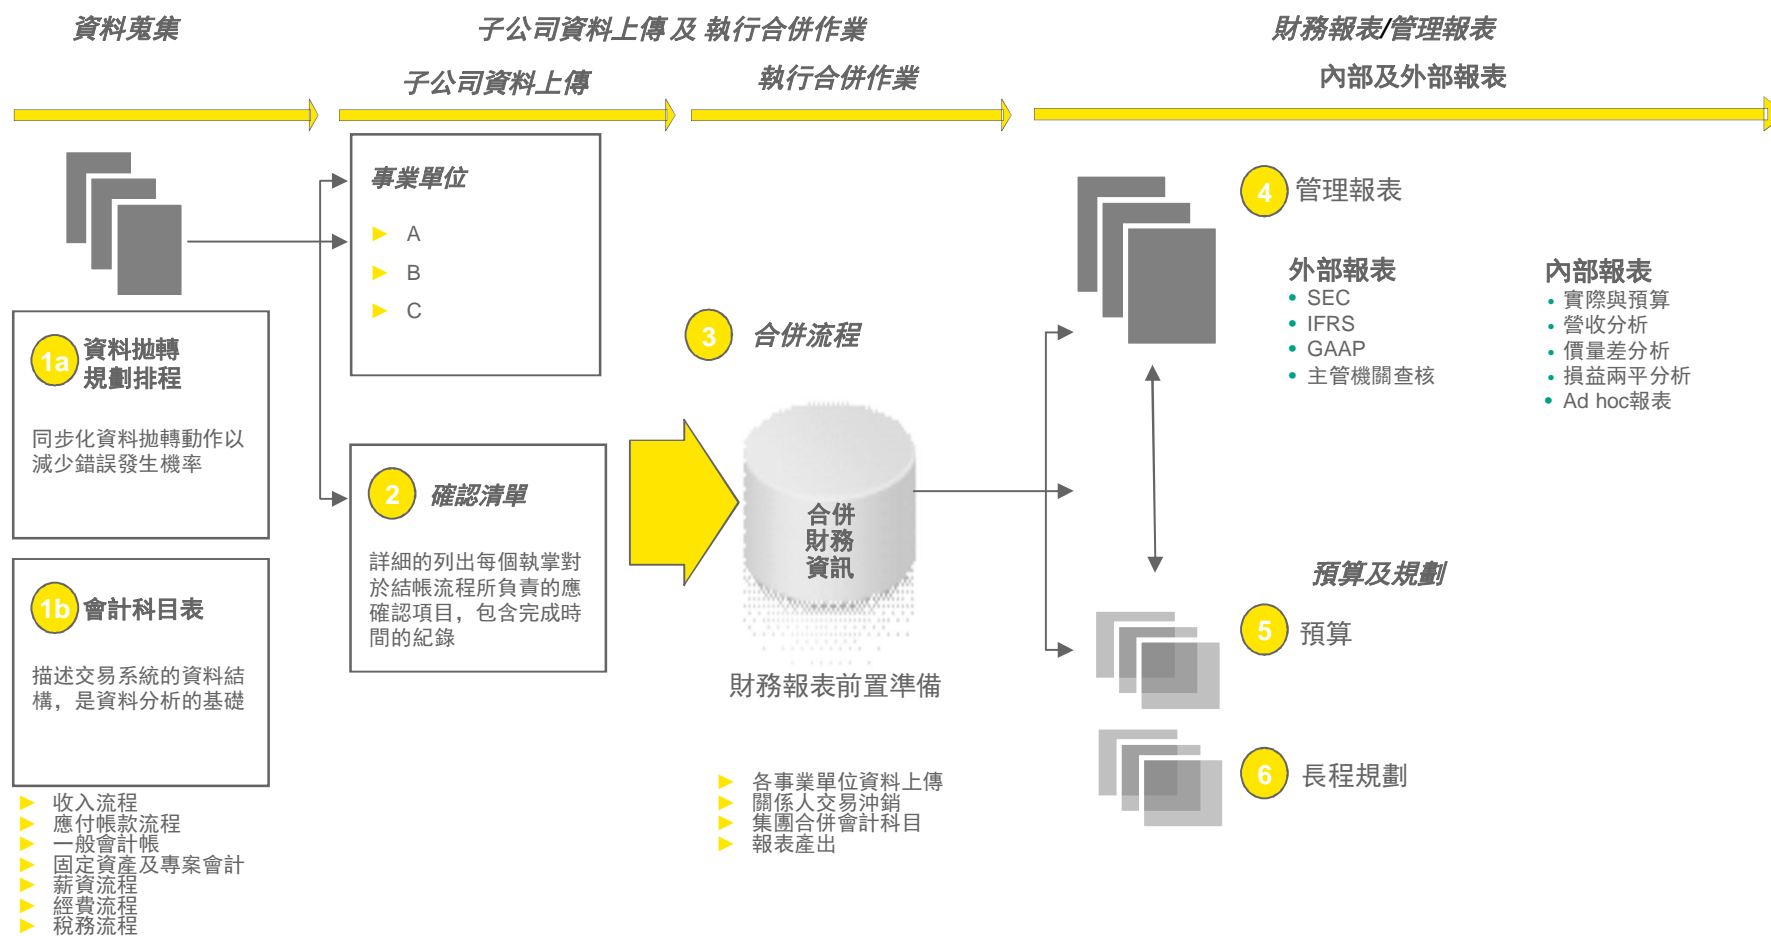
資料蒐集

子公司資料上傳 及 執行合併作業

財務報表/管理報表

子公司資料上傳

執行合併作業

內部及外部報表

事業單位

A
B
C

1a 資料拋轉規劃排程

同步化資料拋轉動作以減少錯誤發生機率

2 確認清單

詳細的列出每個執掌對於結帳流程所負責的應確認項目，包含完成時間的紀錄

1b 會計科目表

描述交易系統的資料結構，是資料分析的基礎

收入流程
應付帳款流程
一般會計帳
固定資產及專案會計
薪資流程
經費流程
稅務流程

3 合併流程

合併財務資訊

財務報表前置準備

各事業單位資料上傳
關係人交易沖銷
集團合併會計科目
報表產出

4 管理報表

外部報表
SEC
IFRS
GAAP
主管機關查核

內部報表
實際與預算
營收分析
價量差分析
損益兩平分析
Ad hoc報表

預算及規劃

5 預算

6 長程規劃